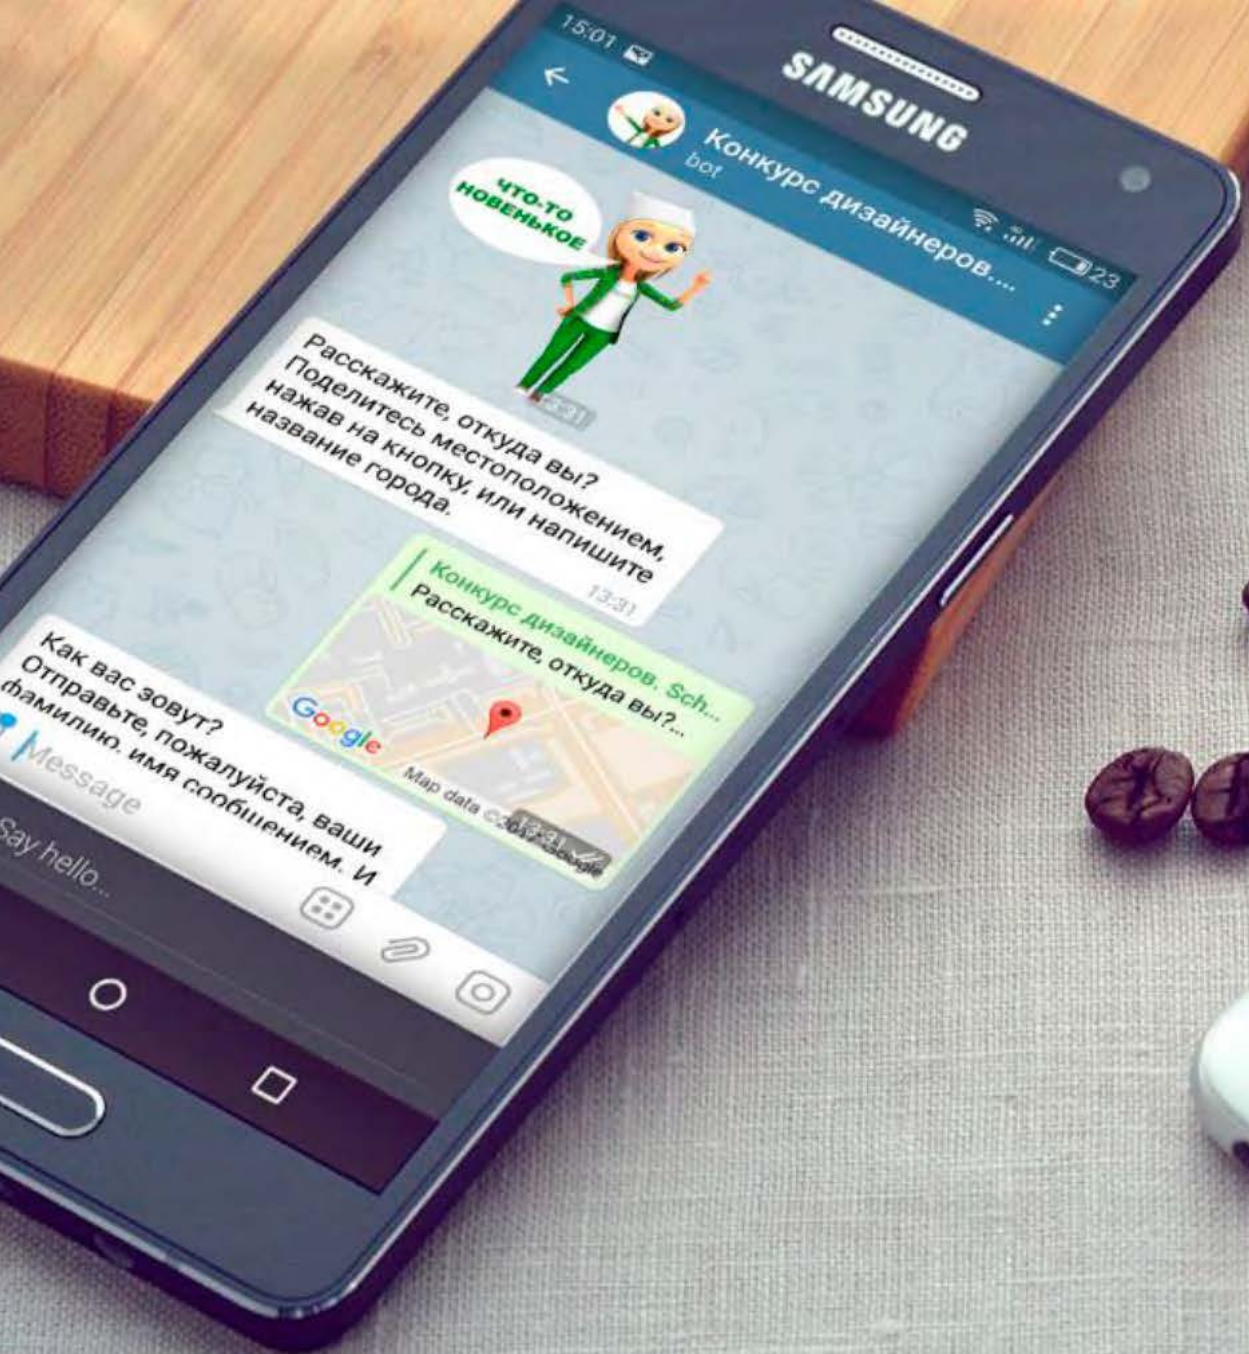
15:01

SAMSUNG

23

Конкурс дизайнеров...
bot

ЧТО-ТО НОВЕНЬКОЕ

13:31

Расскажите, откуда вы? Поделитесь местоположением, нажав на кнопку, или напишите название города.

13:31

Конкурс дизайнеров. Sch...
Расскажите, откуда вы?...

Google

Map data ©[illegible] Google

13:31

Как вас зовут? Отправьте, пожалуйста, ваши фамилию, имя сообщением. И

Message

Say hello...